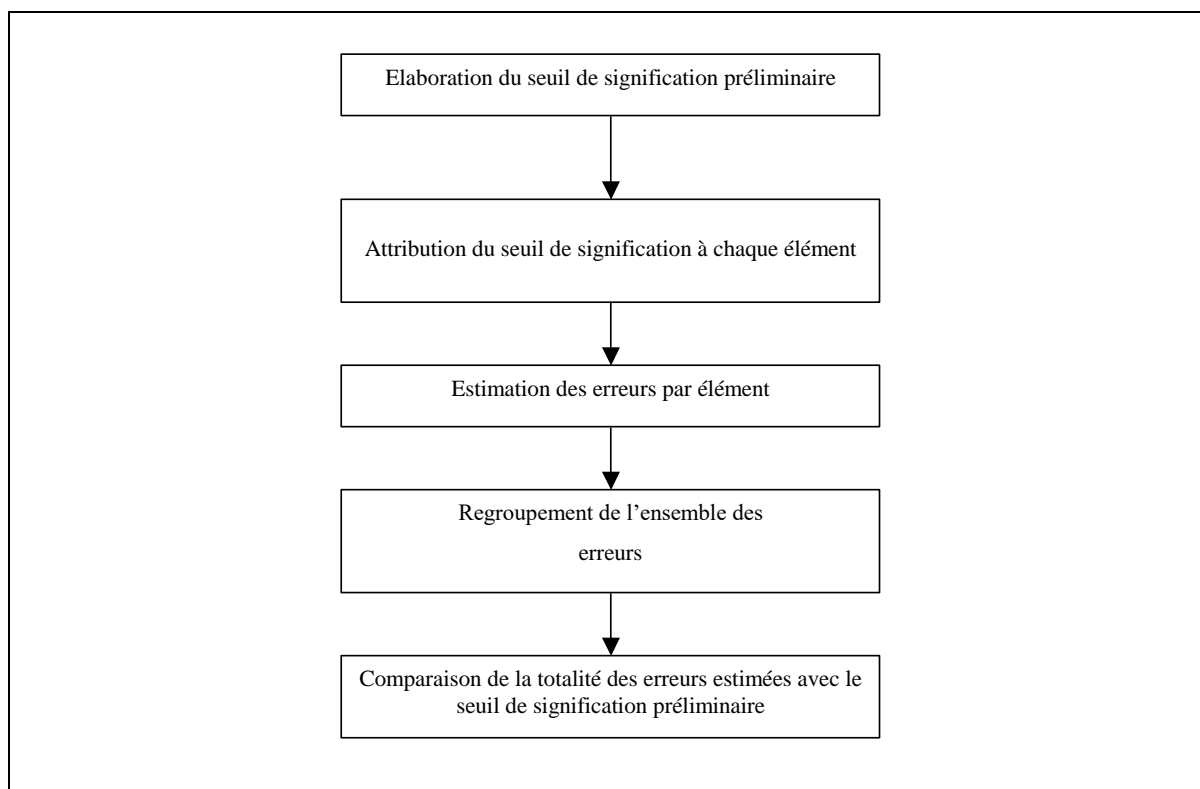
Elaboration du seuil de signification préliminaire

Attribution du seuil de signification à chaque élément

Estimation des erreurs par élément

Regroupement de l'ensemble des erreurs

Comparaison de la totalité des erreurs estimées avec le seuil de signification préliminaire